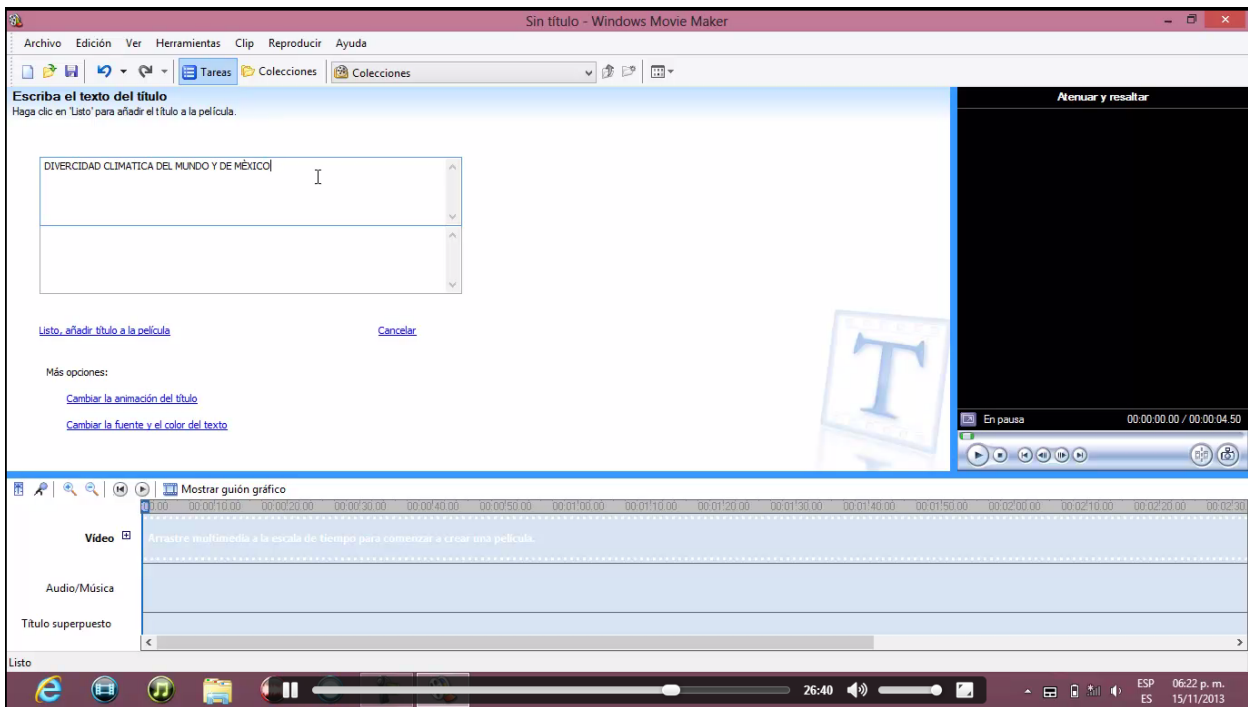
Sin título - Windows Movie Maker

Archivo Edición Ver Herramientas Clip Reproducir Ayuda

Tareas Colecciones Colecciones

Escriba el texto del título
Haga clic en 'Listo' para añadir el título a la película.

DIVERCIDAD CLIMATICA DEL MUNDO Y DE MÈXICO

Listo, añadir título a la película

Cancelar

Más opciones:

Cambiar la animación del título

Cambiar la fuente y el color del texto

Atenuar y resaltar

En pausa

00:00:00.00 / 00:00:04.50

Mostrar guión gráfico

0:00 00:00:10.00 00:00:20.00 00:00:30.00 00:00:40.00 00:00:50.00 00:01:00.00 00:01:10.00 00:01:20.00 00:01:30.00 00:01:40.00 00:01:50.00 00:02:00.00 00:02:10.00 00:02:20.00 00:02:30

Vídeo

Arrastre multimedia a la escala de tiempo para comenzar a crear una película.

Audio/Música

Título superpuesto

Listo

26:40

ESP ES

06:22 p. m.
15/11/2013